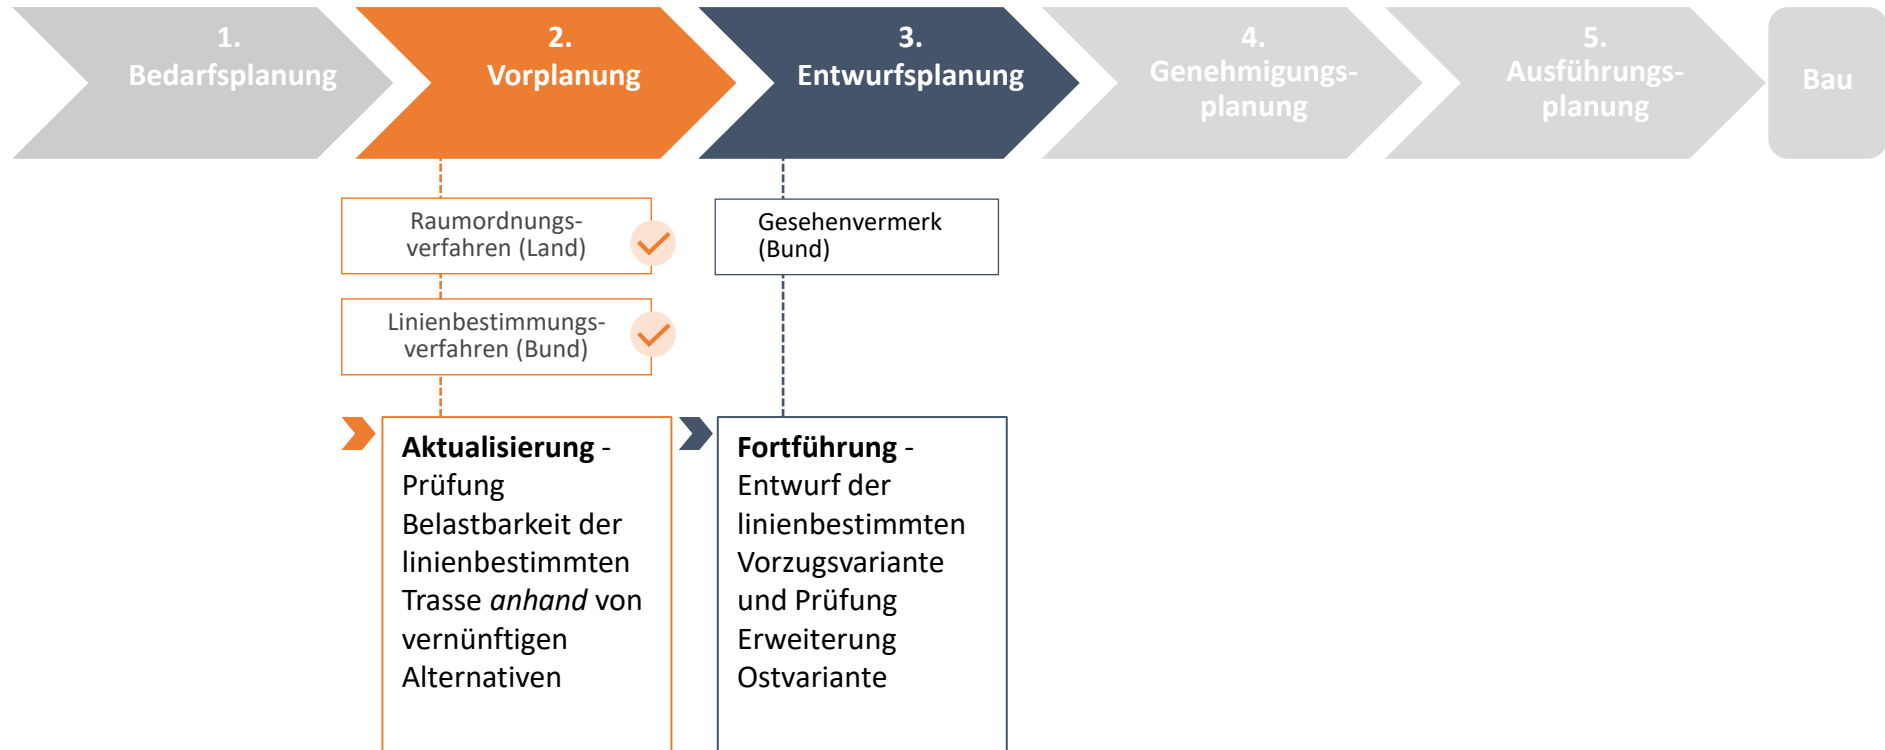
1.
Bedarfsplanung

2.
Vorplanung

3.
Entwurfsplanung

4.
Genehmigungsplanung

5.
Ausführungsplanung

Bau

Raumordnungsverfahren (Land)

Linienbestimmungsverfahren (Bund)

Gesehenvermerk (Bund)

**Aktualisierung** - Prüfung Belastbarkeit der linienbestimmten Trasse *anhand* von vernünftigen Alternativen

**Fortführung** - Entwurf der linienbestimmten Vorzugsvariante und Prüfung Erweiterung Ostvariante